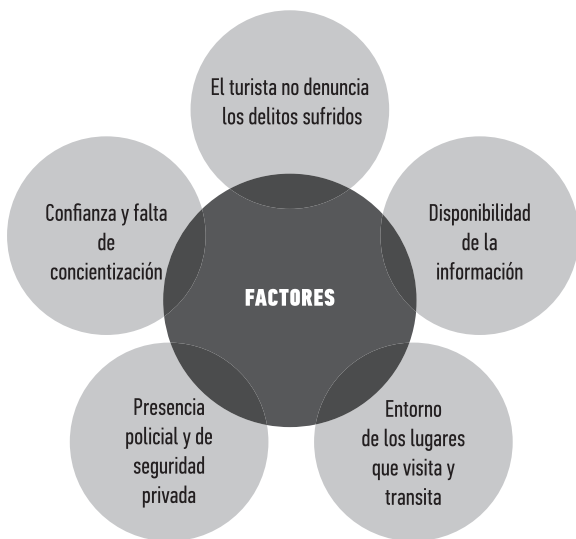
El turista no denuncia los delitos sufridos

Confianza y falta de concientización

Disponibilidad de la información

FACTORES

Presencia policial y de seguridad privada

Entorno de los lugares que visita y transita